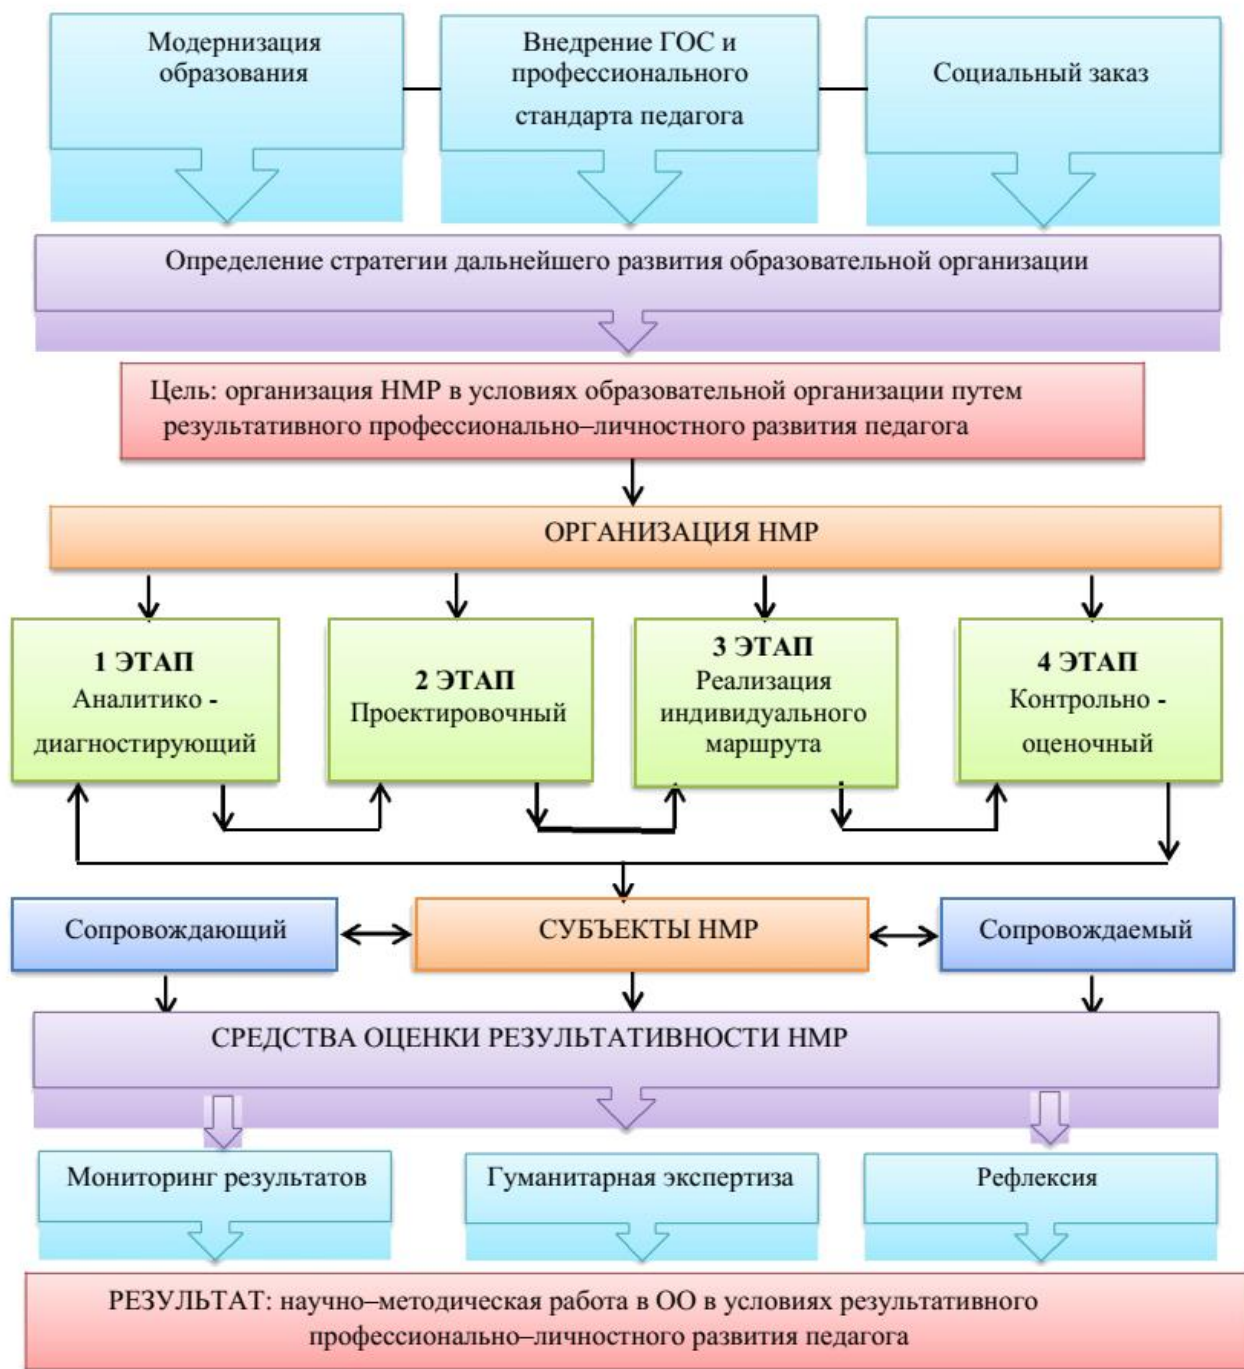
Модернизация образования

Внедрение ГОС и профессионального стандарта педагога

Социальный заказ

Определение стратегии дальнейшего развития образовательной организации

Цель: организация НМР в условиях образовательной организации путем результативного профессионально–личностного развития педагога

ОРГАНИЗАЦИЯ НМР

1 ЭТАП Аналитико - диагностирующий

2 ЭТАП Проектировочный

3 ЭТАП Реализация индивидуального маршрута

4 ЭТАП Контрольно - оценочный

Сопровождающий

СУБЪЕКТЫ НМР

Сопровождаемый

СРЕДСТВА ОЦЕНКИ РЕЗУЛЬТАТИВНОСТИ НМР

Мониторинг результатов

Гуманитарная экспертиза

Рефлексия

РЕЗУЛЬТАТ: научно–методическая работа в ОО в условиях результативного профессионально–личностного развития педагога